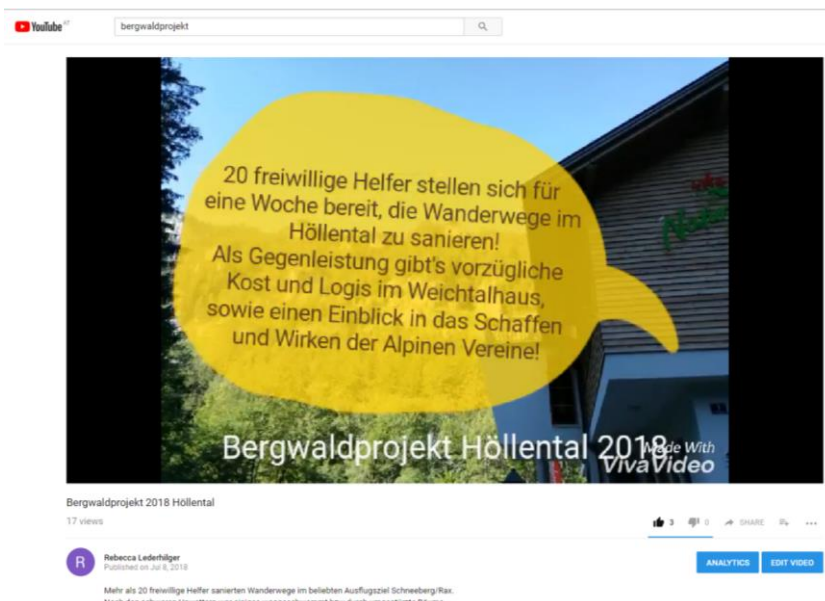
YouTube AT

bergwaldprojekt

20 freiwillige Helfer stellen sich für eine Woche bereit, die Wanderwege im Höllental zu sanieren!
Als Gegenleistung gibt's vorzügliche Kost und Logis im Weichtalhaus, sowie einen Einblick in das Schaffen und Wirken der Alpinen Vereine!

Bergwaldprojekt Höllental 2018

Made With VivaVideo

Bergwaldprojekt 2018 Höllental

17 views

3 0 SHARE

R

Rebecca Lederhilger
Published on Jul 8, 2018

ANALYTICS EDIT VIDEO

Mehr als 20 freiwillige Helfer sanierten Wanderwege im beliebten Ausflugsziel Schneeberg/Rax.
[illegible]